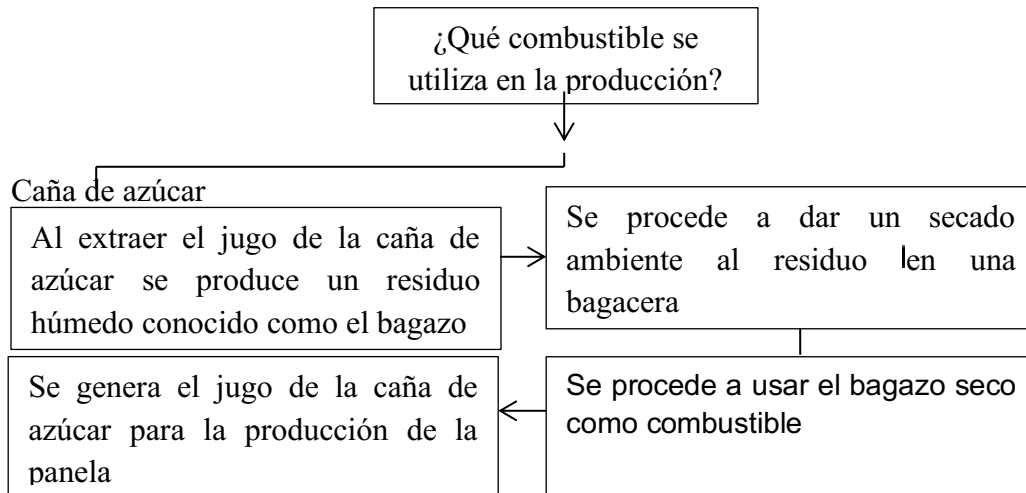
¿Qué combustible se utiliza en la producción?

Caña de azúcar

Al extraer el jugo de la caña de azúcar se produce un residuo húmedo conocido como el bagazo

Se procede a dar un secado ambiente al residuo en una bagacera

Se procede a usar el bagazo seco como combustible

Se genera el jugo de la caña de azúcar para la producción de la panela